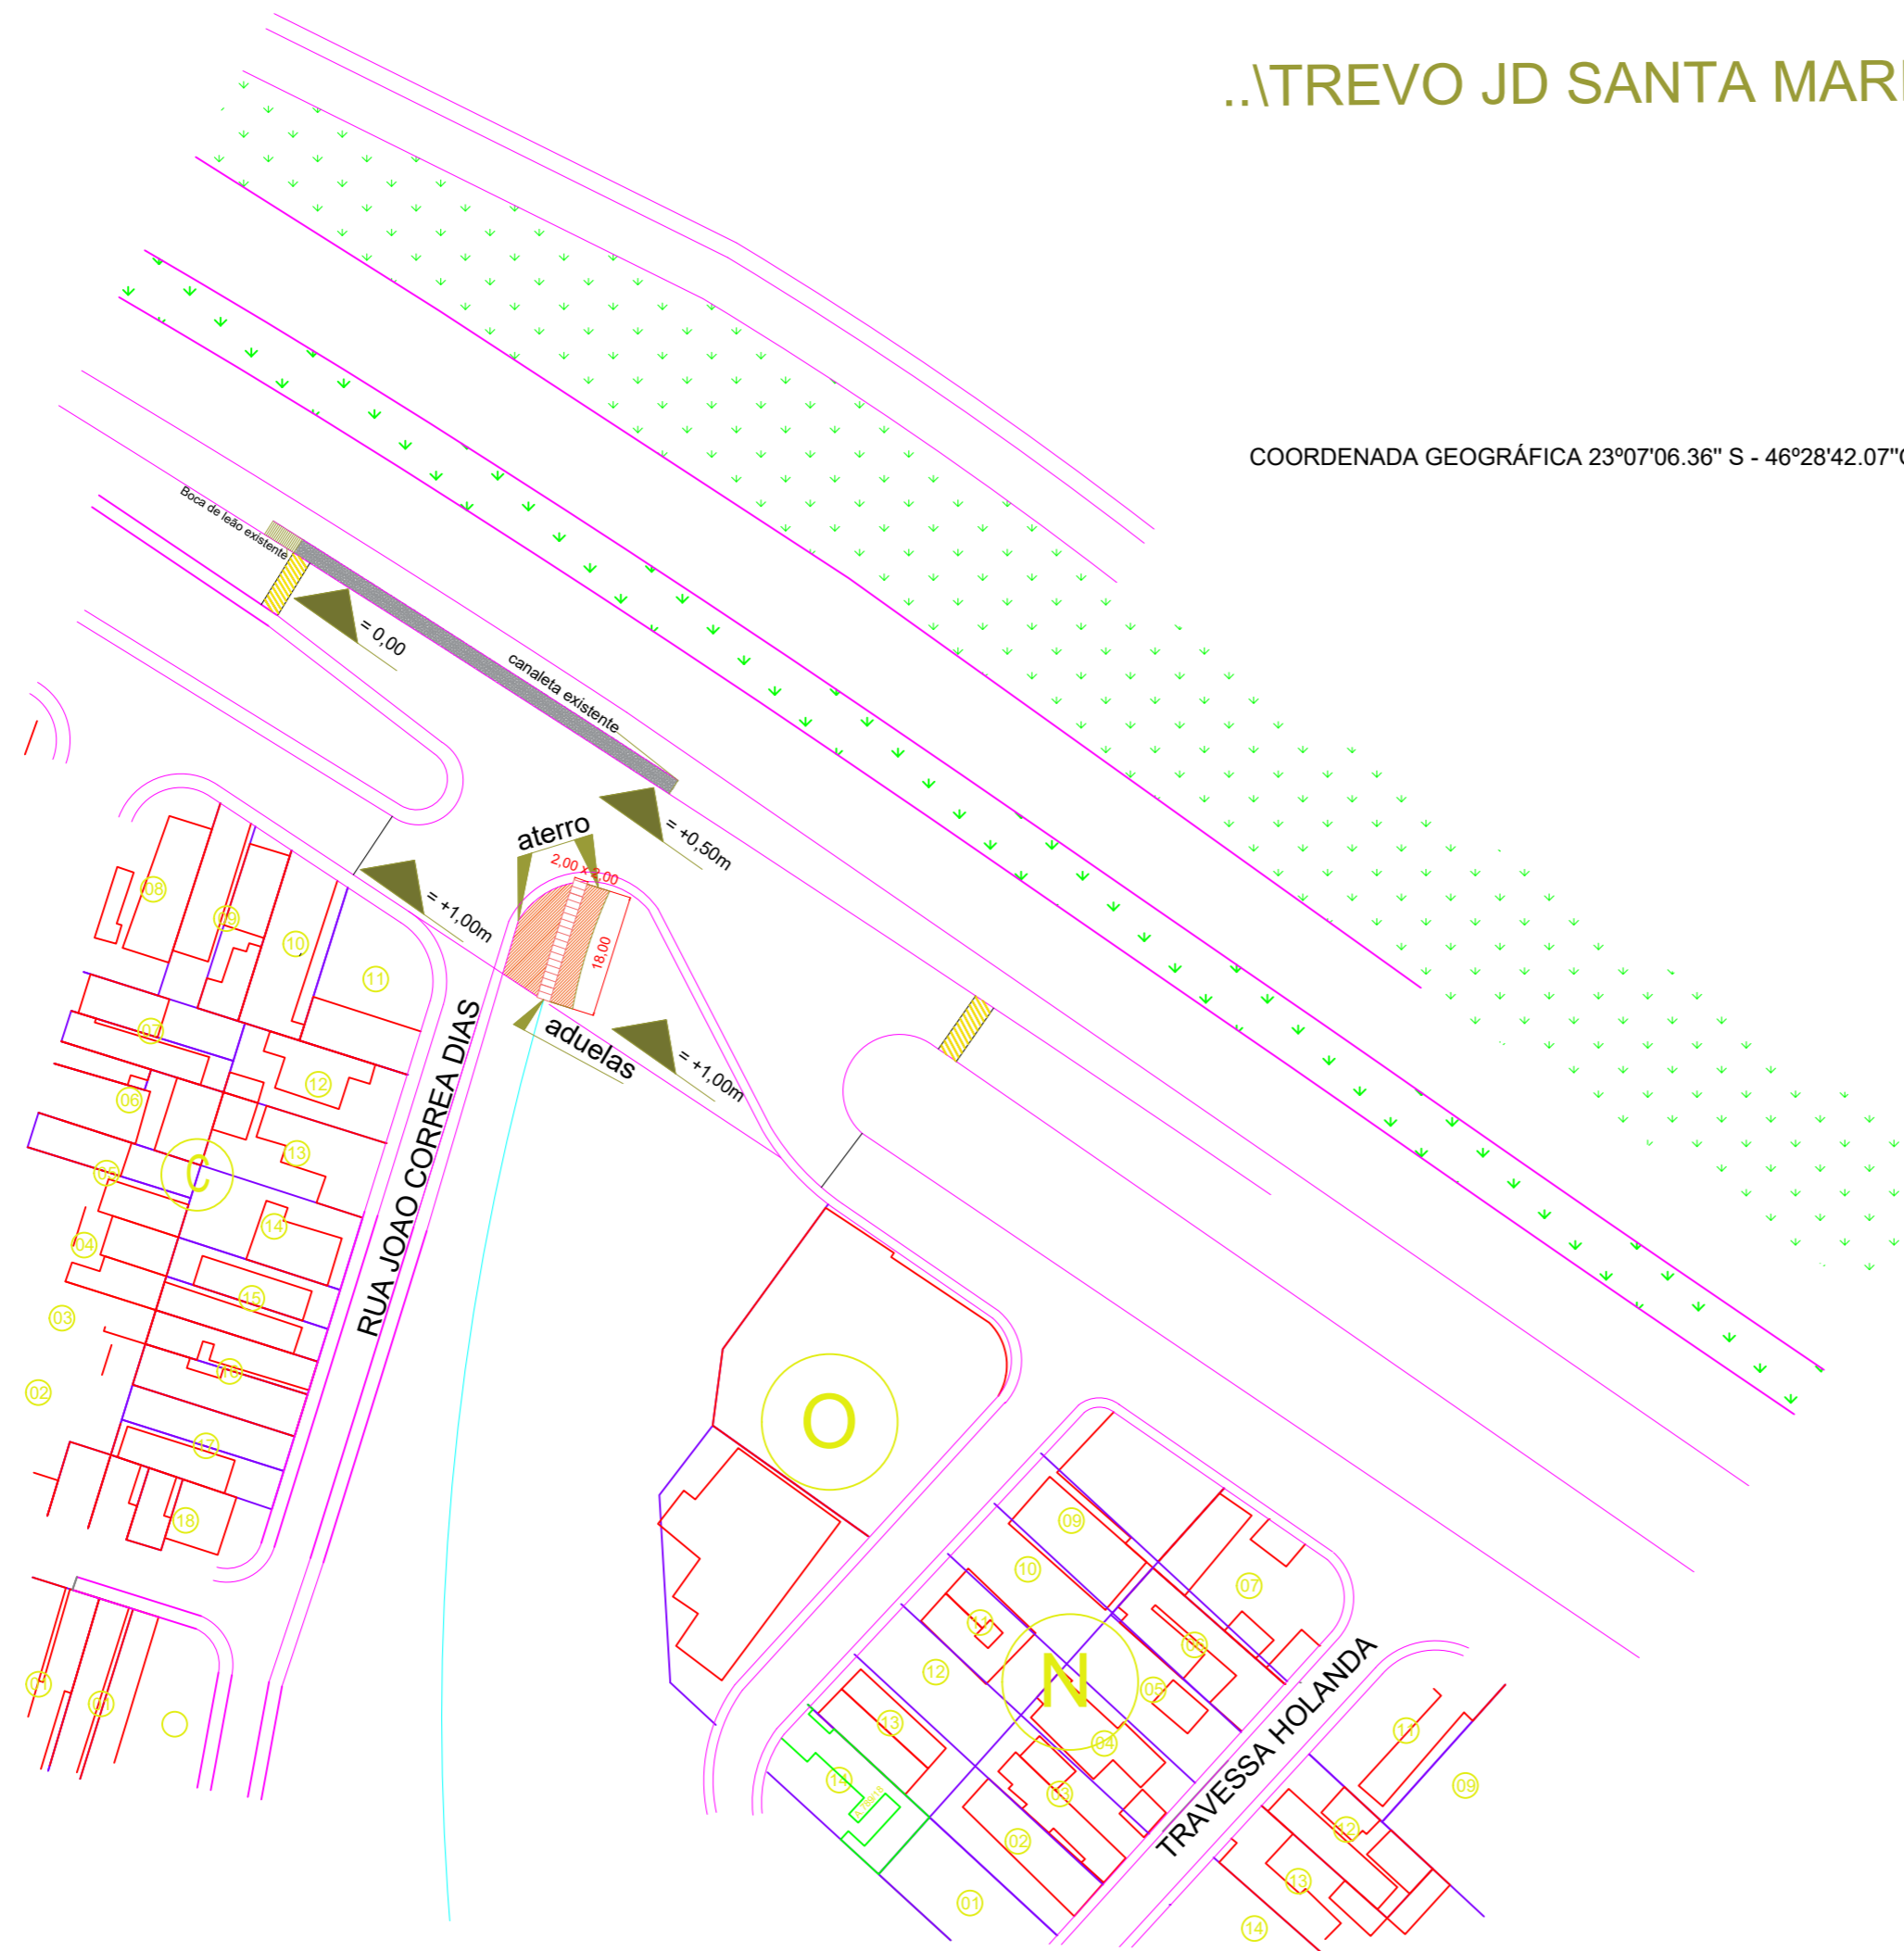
..\TREVO JD SANTA MAR

COORDENADA GEOGRÁFICA 23º07'06.36" S - 46º28'42.07"

Boca de leão existente

= 0,00

canaleta existente

= +0,50m

aterro

2,00 x 2,00

18,00

= +1,00m

aduelas

= +1,00m

RUA JOAO CORREA DIAS

TRAVESSA HOLANDA

C

O

N

08
09
10
11
07
12
06
13
05
14
04
15
03
16
02
17
18
01
09
10
07
11
08
12
05
13
04
03
02
01
11
09
12
13
14